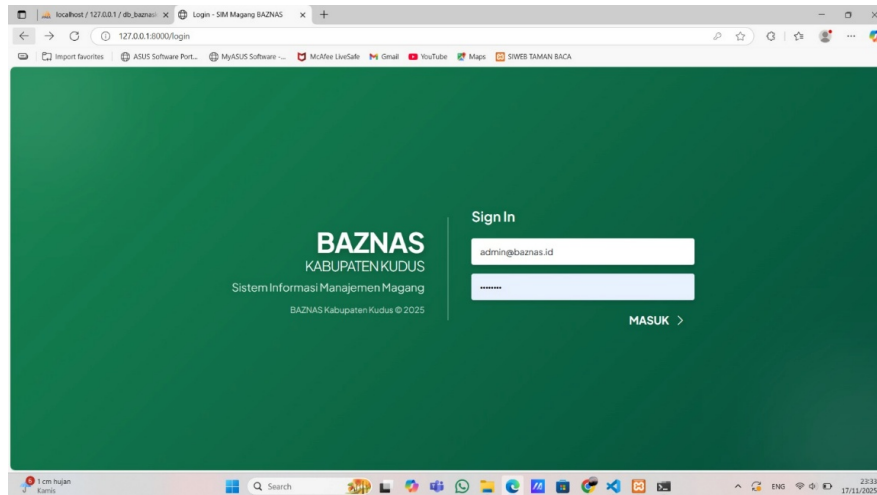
localhost / 127.0.0.1 / db_baznas ×
Login - SIM Magang BAZNAS ×
+
127.0.0.1:8000/login
Import favorites
ASUS Software Port...
MyASUS Software -...
McAfee LiveSafe
Gmail
YouTube
Maps
SIWEB TAMAN BACA

BAZNAS
KABUPATEN KUDUS
Sistem Informasi Manajemen Magang
BAZNAS Kabupaten Kudus © 2025

Sign In
admin@baznas.id
••••••••
MASUK >

1 cm hujan
Kamis
Search
ENG
23:33
17/11/2025